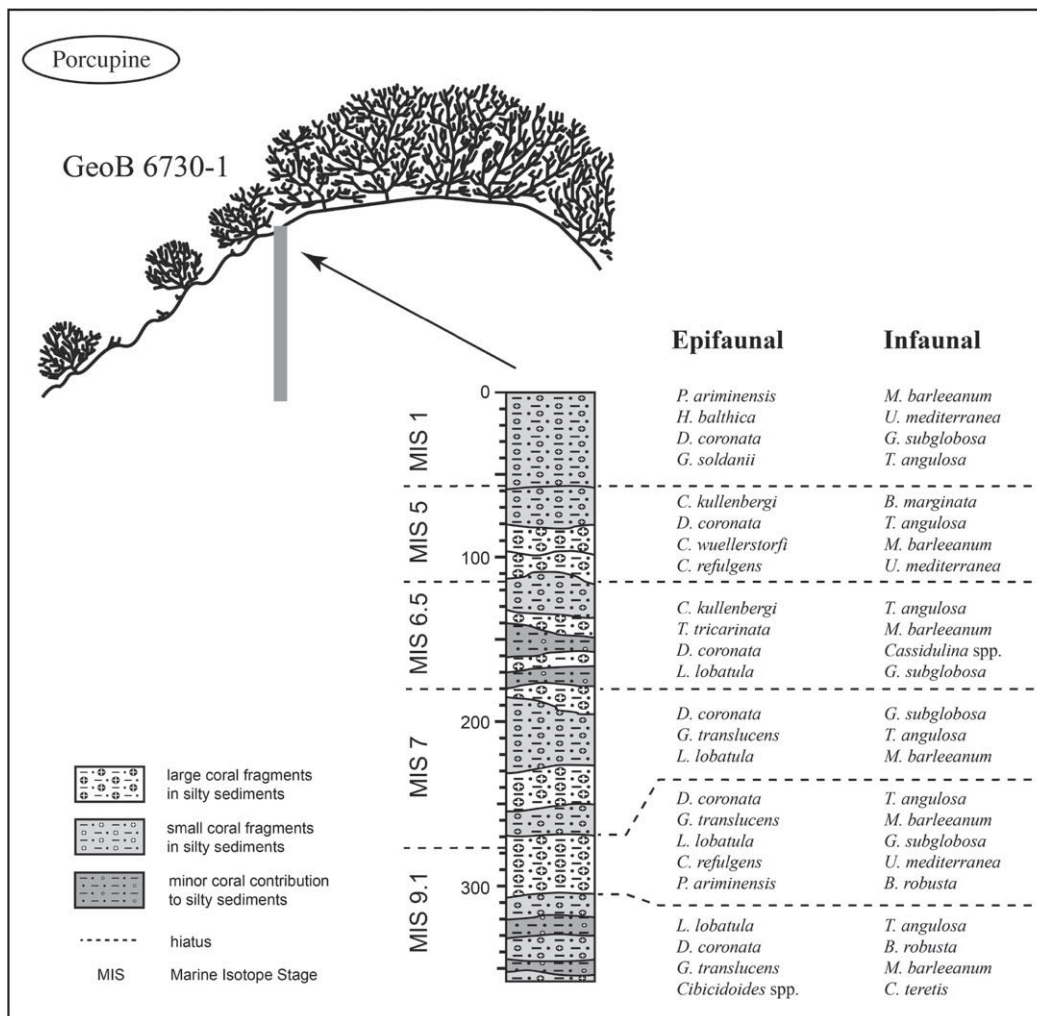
Porcupine

GeoB 6730-1

Epifaunal

Infaunal

0

MIS 1

P. ariminensis
H. balthica
D. coronata
G. soldanii

M. barleeanum
U. mediterranea
G. subglobosa
T. angulosa

MIS 5

100

C. kullenbergi
D. coronata
C. wuellerstorfi
C. refulgens

B. marginata
T. angulosa
M. barleeanum
U. mediterranea

MIS 6.5

C. kullenbergi
T. tricarinata
D. coronata
L. lobatula

T. angulosa
M. barleeanum
Cassidulina spp.
G. subglobosa

MIS 7

200

D. coronata
G. translucens
L. lobatula

G. subglobosa
T. angulosa
M. barleeanum

D. coronata
G. translucens
L. lobatula
C. refulgens
P. ariminensis

T. angulosa
M. barleeanum
G. subglobosa
U. mediterranea
B. robusta

MIS 9.1

300

L. lobatula
D. coronata
G. translucens
Cibicidoides spp.

T. angulosa
B. robusta
M. barleeanum
C. teretis

large coral fragments in silty sediments

small coral fragments in silty sediments

minor coral contribution to silty sediments

hiatus

MIS Marine Isotope Stage